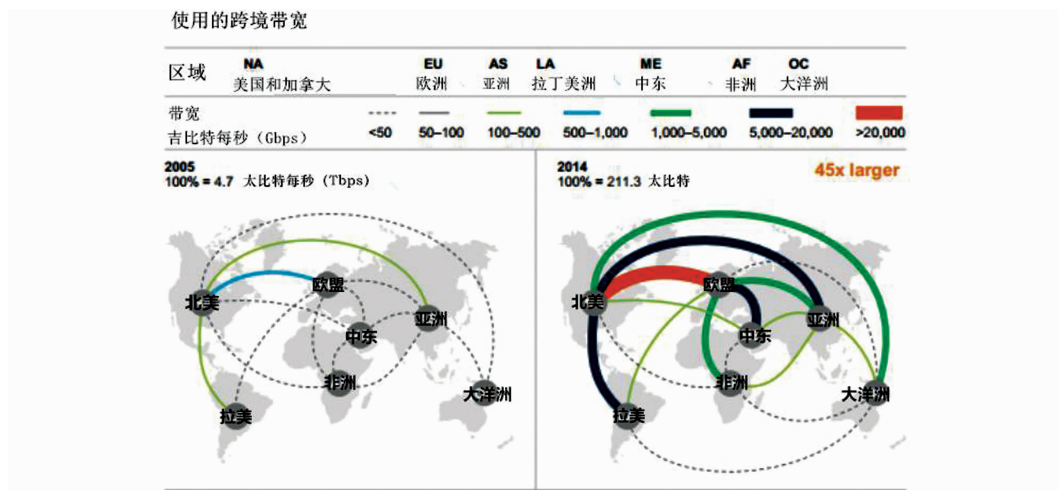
使用的跨境带宽

区域 NA 美国和加拿大 EU 欧洲 AS 亚洲 LA 拉丁美洲 ME 中东 AF 非洲 OC 大洋洲

带宽 吉比特每秒（Gbps） <50 50–100 100–500 500–1,000 1,000–5,000 5,000–20,000 >20,000

2005
100% = 4.7 太比特每秒（Tbps）

北美 欧盟 中东 亚洲 非洲 大洋洲 拉美

2014
100% = 211.3 太比特

45x larger

北美 欧盟 中东 亚洲 非洲 大洋洲 拉美